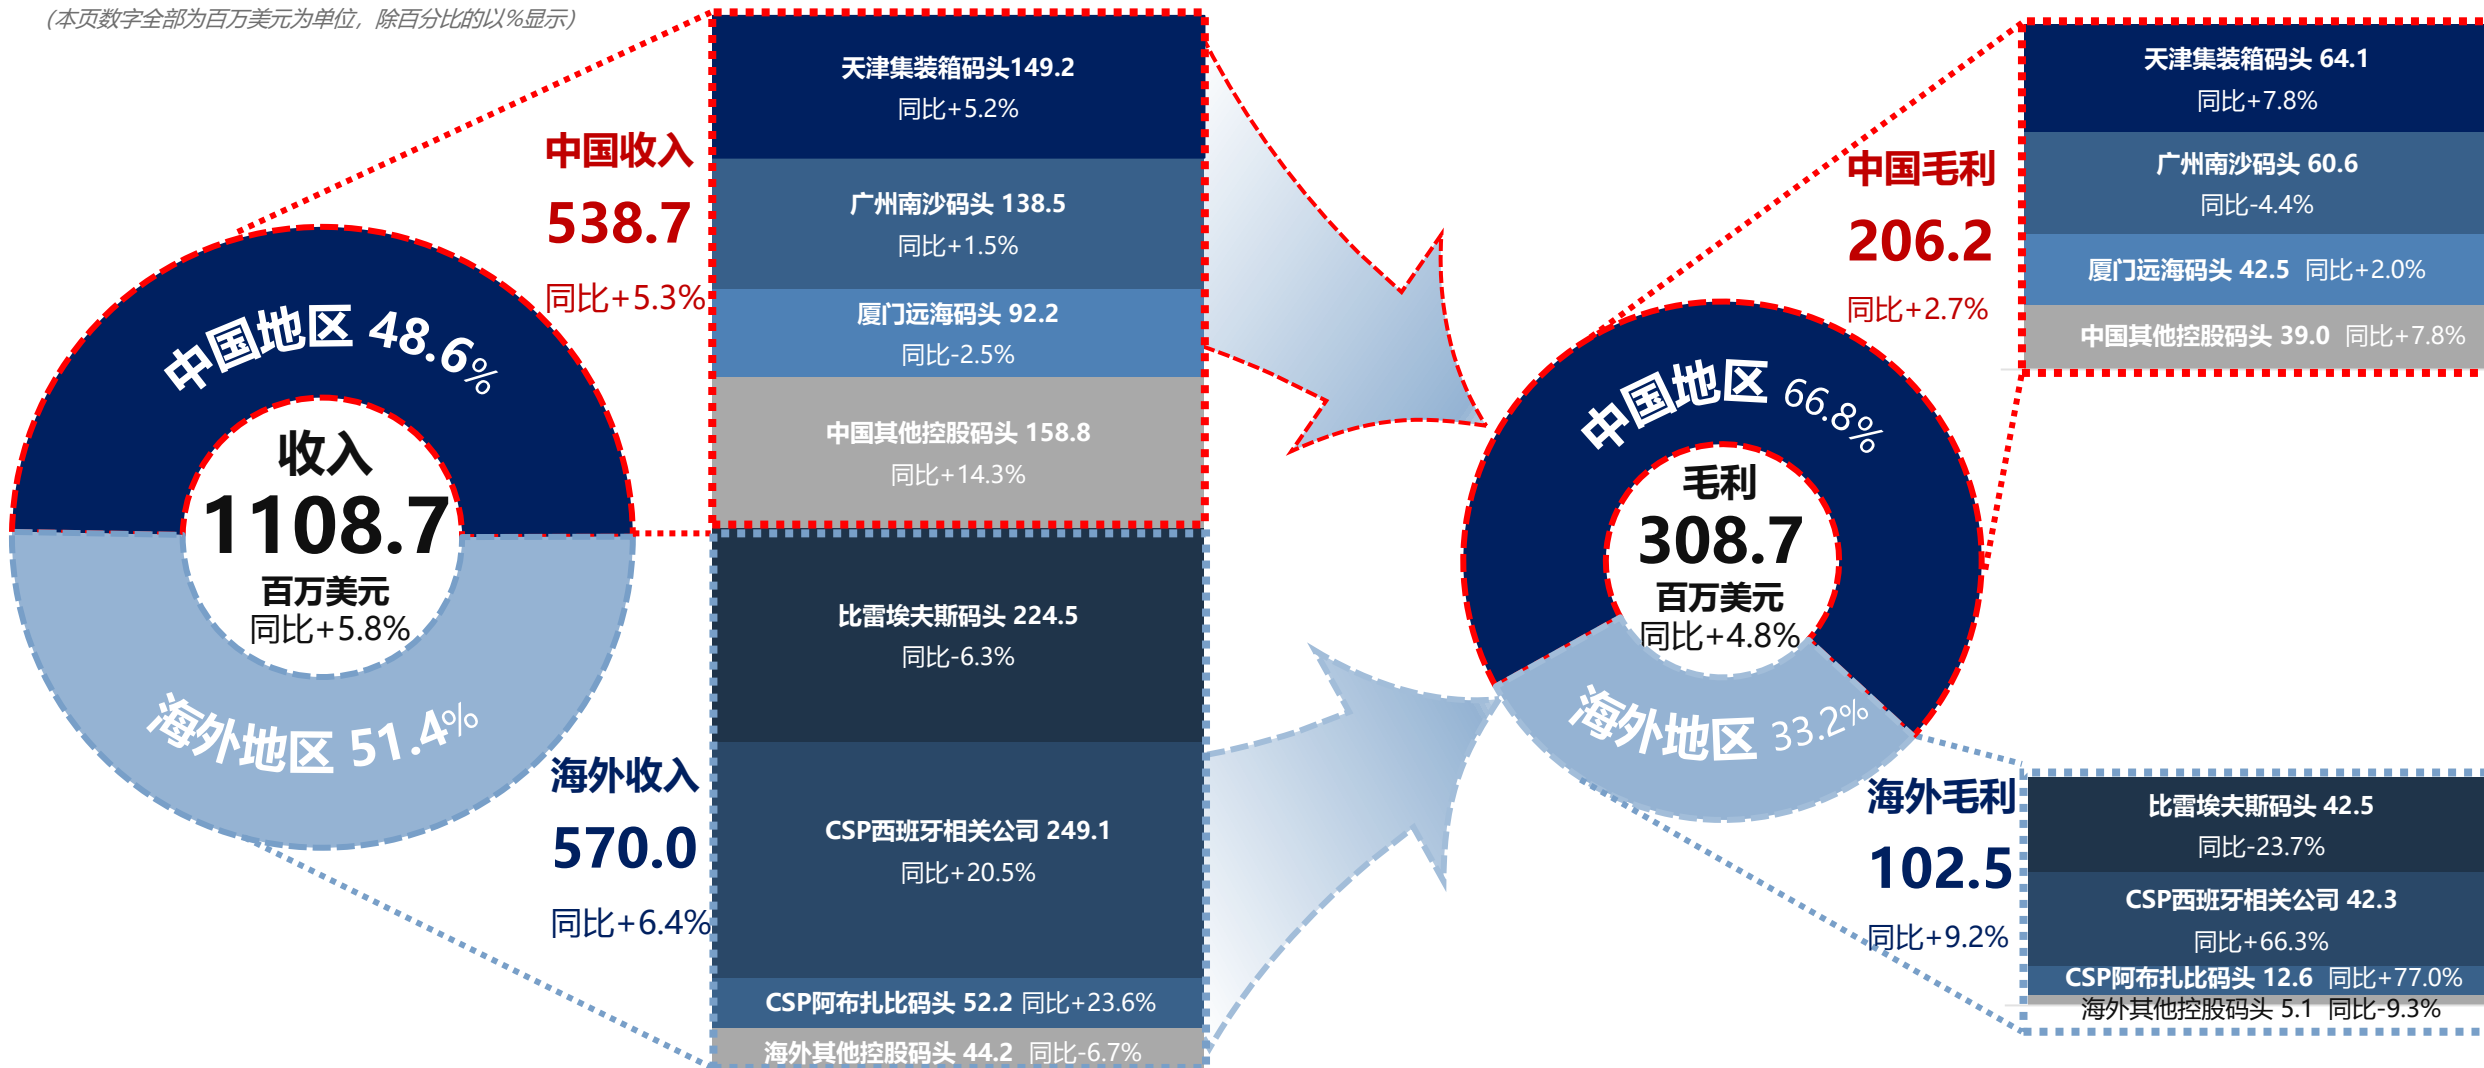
(本页数字全部为百万美元为单位，除百分比的以%显示)

中国地区 48.6%

收入
1108.7
百万美元
同比+5.8%

海外地区 51.4%

中国收入
538.7
同比+5.3%

天津集装箱码头149.2
同比+5.2%

广州南沙码头 138.5
同比+1.5%

厦门远海码头 92.2
同比-2.5%

中国其他控股码头 158.8
同比+14.3%

海外收入
570.0
同比+6.4%

比雷埃夫斯码头 224.5
同比-6.3%

CSP西班牙相关公司 249.1
同比+20.5%

CSP阿布扎比码头 52.2 同比+23.6%

海外其他控股码头 44.2 同比-6.7%

中国地区 66.8%

毛利
308.7
百万美元
同比+4.8%

海外地区 33.2%

中国毛利
206.2
同比+2.7%

天津集装箱码头 64.1
同比+7.8%

广州南沙码头 60.6
同比-4.4%

厦门远海码头 42.5 同比+2.0%

中国其他控股码头 39.0 同比+7.8%

海外毛利
102.5
同比+9.2%

比雷埃夫斯码头 42.5
同比-23.7%

CSP西班牙相关公司 42.3
同比+66.3%

CSP阿布扎比码头 12.6 同比+77.0%

海外其他控股码头 5.1 同比-9.3%